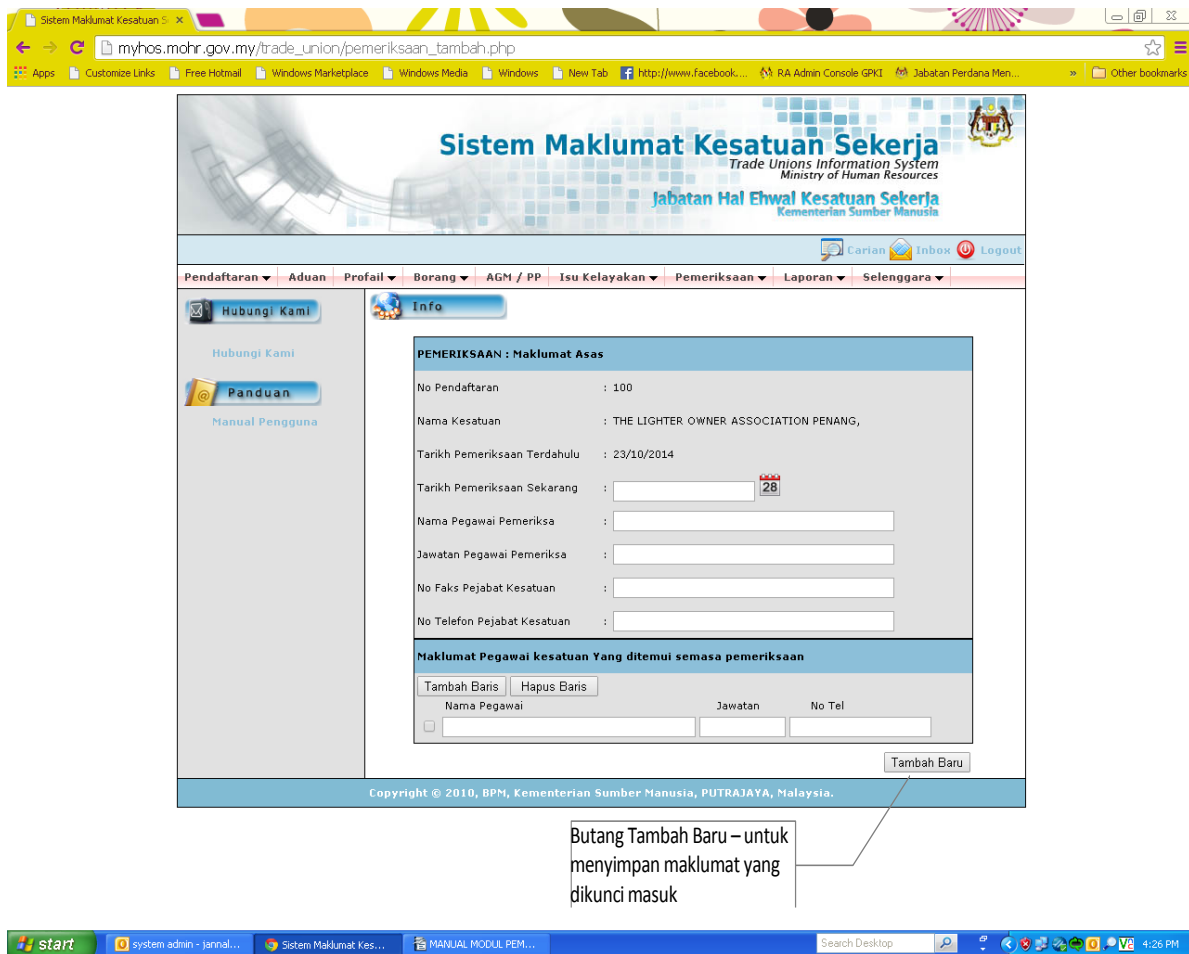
Sistem Maklumat Kesatuan S ×

myhos.mohr.gov.my/trade_union/pemeriksaan_tambah.php

Apps Customize Links Free Hotmail Windows Marketplace Windows Media Windows New Tab http://www.facebook.... RA Admin Console GPKI Jabatan Perdana Men... » Other bookmarks

Sistem Maklumat Kesatuan Sekerja
Trade Unions Information System
Ministry of Human Resources
Jabatan Hal Ehwal Kesatuan Sekerja
Kementerian Sumber Manusia

Carian Inbox Logout

Pendaftaran ▾ Aduan Profail ▾ Borang ▾ AGM / PP Isu Kelayakan ▾ Pemeriksaan ▾ Laporan ▾ Selenggara ▾

Hubungi Kami
Hubungi Kami
Panduan
Manual Pengguna

Info

PEMERIKSAAN : Maklumat Asas

| | |
|---|---|
| No Pendaftaran | : 100 |
| Nama Kesatuan | : THE LIGHTER OWNER ASSOCIATION PENANG, |
| Tarikh Pemeriksaan Terdahulu | : 23/10/2014 |
| Tarikh Pemeriksaan Sekarang | : 28 |
| Nama Pegawai Pemeriksa | : |
| Jawatan Pegawai Pemeriksa | : |
| No Faks Pejabat Kesatuan | : |
| No Telefon Pejabat Kesatuan | : |

Maklumat Pegawai kesatuan Yang ditemui semasa pemeriksaan

Tambah Baris Hapus Baris

| Nama Pegawai | Jawatan | No Tel |
|---|---|---|
| | | |

Tambah Baru

Copyright © 2010, BPM, Kementerian Sumber Manusia, PUTRAJAYA, Malaysia.

Butang Tambah Baru – untuk menyimpan maklumat yang dikunci masuk

start system admin - jannal... Sistem Maklumat Kes... MANUAL MODUL PEM... Search Desktop 4:26 PM